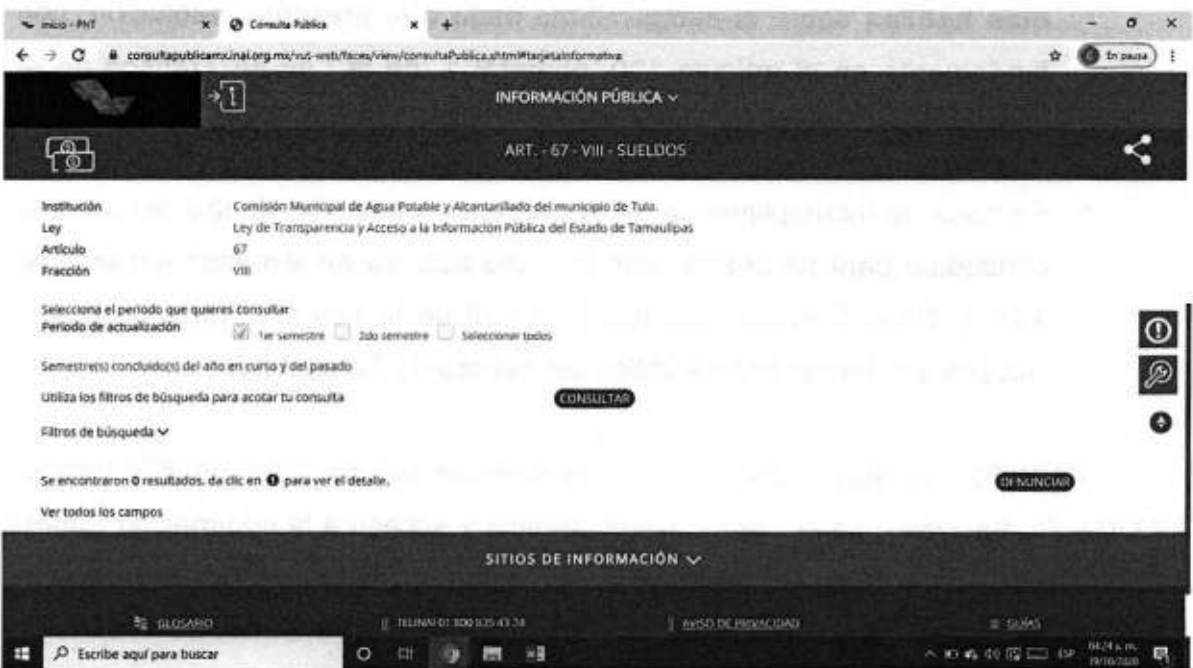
Inicio - PNT
Consulta Pública
consultapublicamx.inai.org.mx/vut-web/faces/view/consultaPublica.xhtml#tarjetaInformativa
En pausa

INFORMACIÓN PÚBLICA ∨

ART. - 67 - VIII - SUELDOS

| | |
|---|---|
| Institución | Comisión Municipal de Agua Potable y Alcantarillado del municipio de Tula. |
| Ley | Ley de Transparencia y Acceso a la Información Pública del Estado de Tamaulipas |
| Artículo | 67 |
| Fracción | VIII |

Selecciona el periodo que quieres consultar
Periodo de actualización 1er semestre 2do semestre Seleccionar todos

Semestre(s) concluido(s) del año en curso y del pasado

Utiliza los filtros de búsqueda para acotar tu consulta CONSULTAR

Filtros de búsqueda ∨

Se encontraron 0 resultados, da clic en para ver el detalle. DENUNCIAR

Ver todos los campos

SITIOS DE INFORMACIÓN ∨

GLOSARIO | TELINAI 01 800 835 43 24 | AVISO DE PRIVACIDAD | GUÍAS

Escribe aquí para buscar
ESP 04:24 a. m. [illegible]